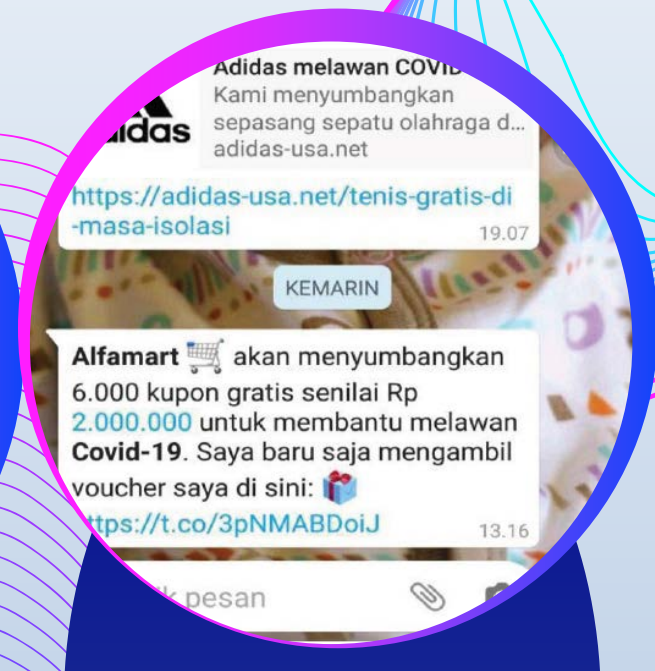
adidas

Adidas melawan COVID

Kami menyumbangkan sepasang sepatu olahraga d...

adidas-usa.net

https://adidas-usa.net/tenis-gratis-di-masa-isolasi

19.07

KEMARIN

Alfamart 🛒 akan menyumbangkan 6.000 kupon gratis senilai Rp 2.000.000 untuk membantu melawan Covid-19. Saya baru saja mengambil voucher saya di sini: 🎁

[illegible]tps://t.co/3pNMABDoiJ

13.16

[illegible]k pesan